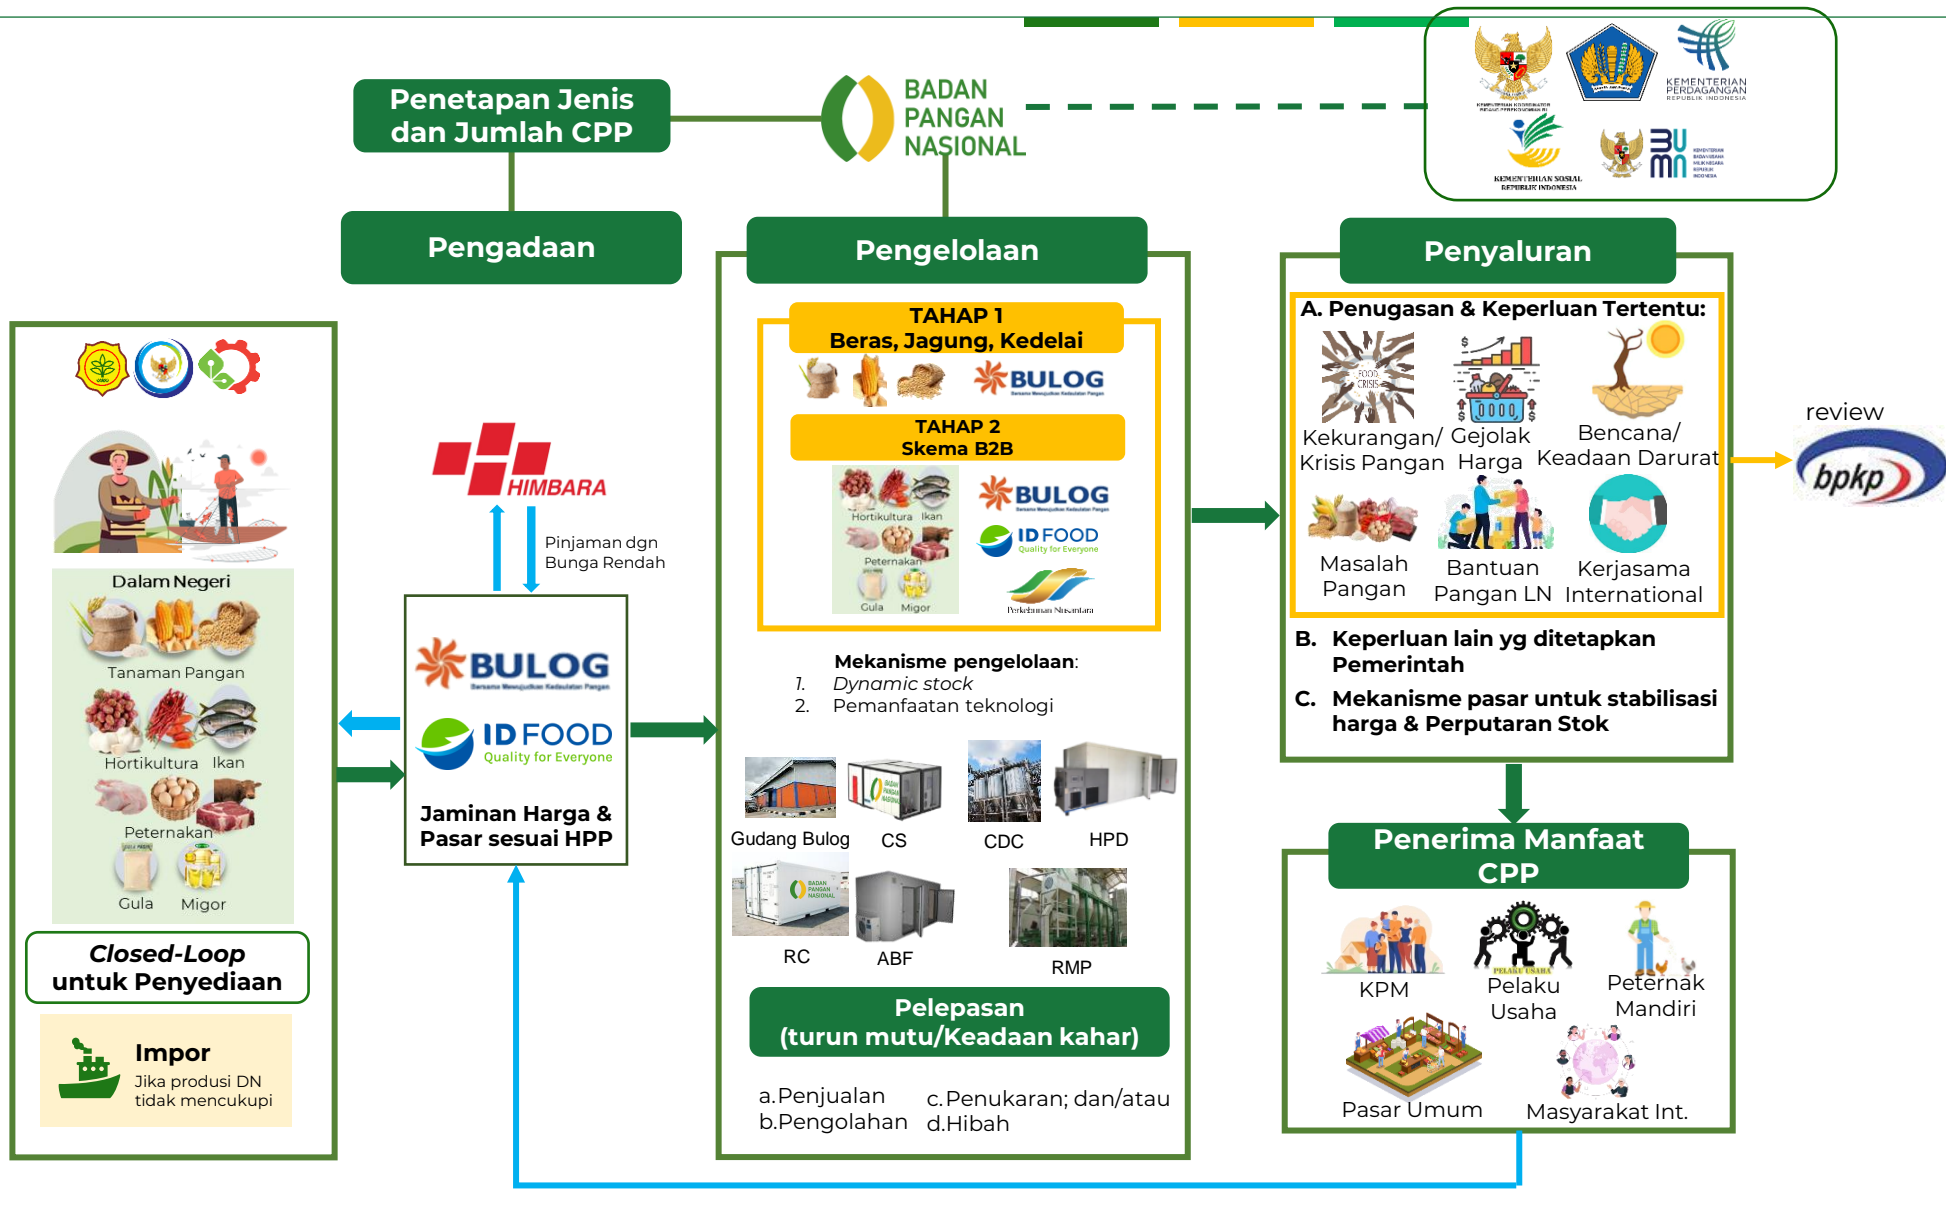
Penetapan Jenis dan Jumlah CPP

BADAN PANGAN NASIONAL

KEMENTERIAN PERDAGANGAN REPUBLIK INDONESIA

KEMENTERIAN SOSIAL REPUBLIK INDONESIA

Pengadaan

Pengelolaan

Penyaluran

Dalam Negeri

Tanaman Pangan

Hortikultura Ikan

Peternakan

Gula Migor

Closed-Loop untuk Penyediaan

Impor
Jika produsi DN tidak mencukupi

HIMBARA

Pinjaman dgn Bunga Rendah

BULOG

ID FOOD Quality for Everyone

Jaminan Harga & Pasar sesuai HPP

TAHAP 1
Beras, Jagung, Kedelai

BULOG

TAHAP 2
Skema B2B

Hortikultura Ikan
Peternakan
Gula Migor

BULOG
ID FOOD Quality for Everyone
Perkebunan Nusantara

Mekanisme pengelolaan:
1. Dynamic stock
2. Pemanfaatan teknologi

Gudang Bulog CS CDC HPD

RC ABF RMP

Pelepasan
(turun mutu/Keadaan kahar)

a.Penjualan
b.Pengolahan
c.Penukaran; dan/atau
d.Hibah

A. Penugasan & Keperluan Tertentu:

Kekurangan/ Krisis Pangan
Gejolak Harga
Bencana/ Keadaan Darurat
Masalah Pangan
Bantuan Pangan LN
Kerjasama International

B. Keperluan lain yg ditetapkan Pemerintah

C. Mekanisme pasar untuk stabilisasi harga & Perputaran Stok

review

bpkp

Penerima Manfaat CPP

KPM
Pelaku Usaha
Peternak Mandiri
Pasar Umum
Masyarakat Int.